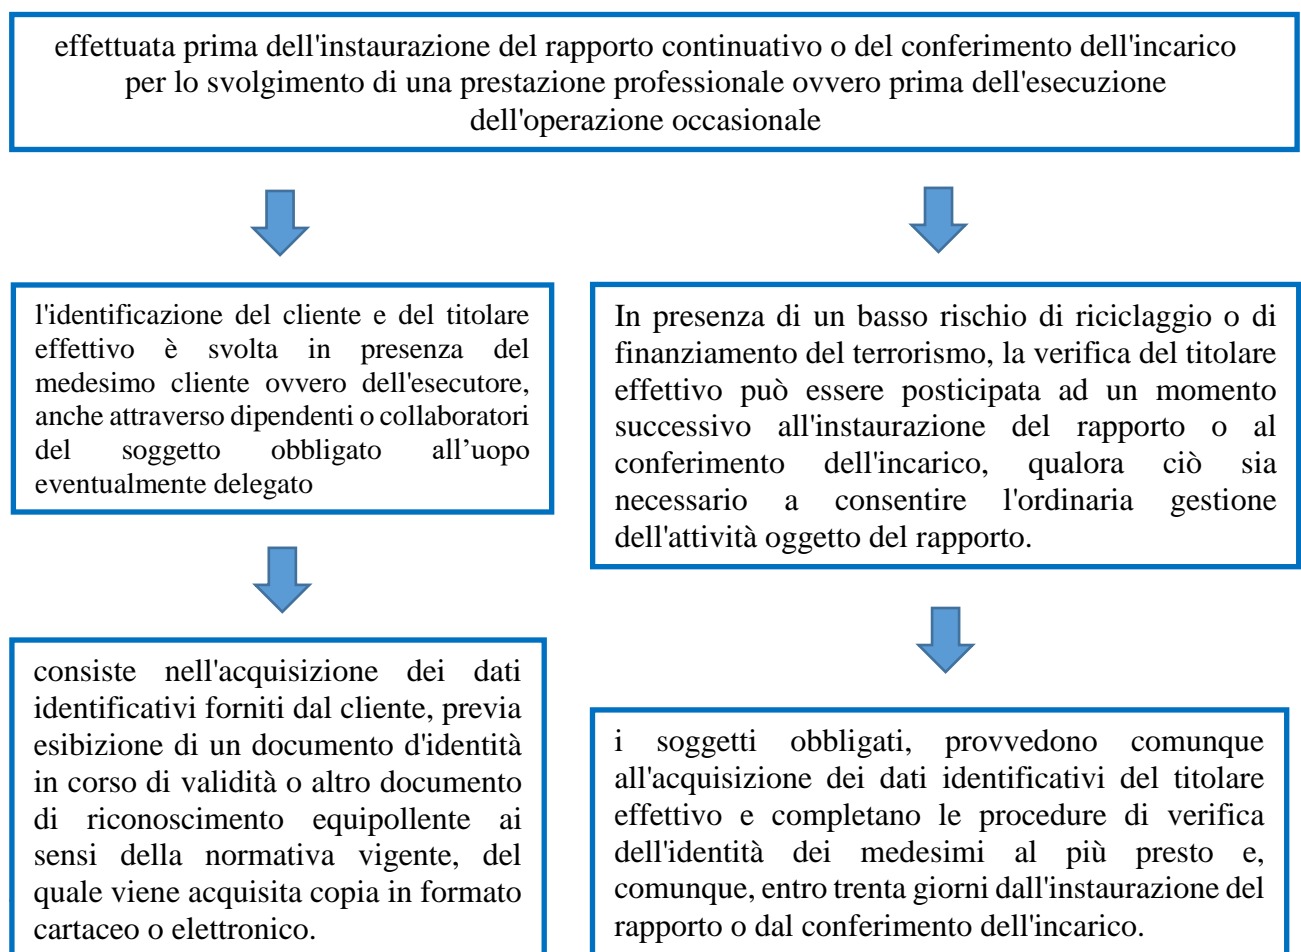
effettuata prima dell'instaurazione del rapporto continuativo o del conferimento dell'incarico per lo svolgimento di una prestazione professionale ovvero prima dell'esecuzione dell'operazione occasionale

l'identificazione del cliente e del titolare effettivo è svolta in presenza del medesimo cliente ovvero dell'esecutore, anche attraverso dipendenti o collaboratori del soggetto obbligato all’uopo eventualmente delegato

consiste nell'acquisizione dei dati identificativi forniti dal cliente, previa esibizione di un documento d'identità in corso di validità o altro documento di riconoscimento equipollente ai sensi della normativa vigente, del quale viene acquisita copia in formato cartaceo o elettronico.

In presenza di un basso rischio di riciclaggio o di finanziamento del terrorismo, la verifica del titolare effettivo può essere posticipata ad un momento successivo all'instaurazione del rapporto o al conferimento dell'incarico, qualora ciò sia necessario a consentire l'ordinaria gestione dell'attività oggetto del rapporto.

i soggetti obbligati, provvedono comunque all'acquisizione dei dati identificativi del titolare effettivo e completano le procedure di verifica dell'identità dei medesimi al più presto e, comunque, entro trenta giorni dall'instaurazione del rapporto o dal conferimento dell'incarico.